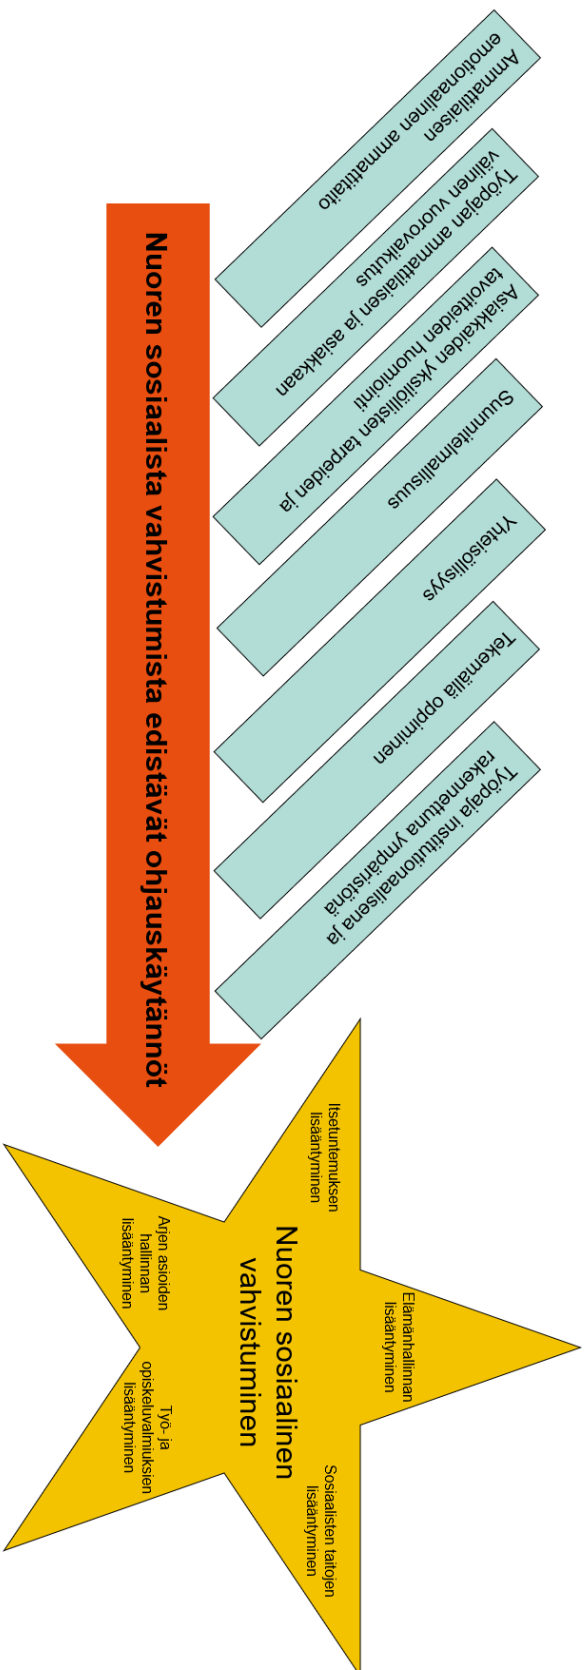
Ammatillaisen emotionaalinen ammattitaito

Työpajan ammatillaisen ja asiakkaan välinen vuorovaikutus

Asiakkaiden yksilöllisten tarpeiden ja tavoitteiden huomiointi

Suunnitelmallisuus

Yhteisöllisyys

Tekemällä oppiminen

Työpaja institutionaalisena ja rakennettuna ympäristönä

Nuoren sosiaalista vahvistumista edistävät ohjauskäytännöt

Nuoren sosiaalinen vahvistuminen

Itsetuntemuksen lisääntyminen

Elämänhallinnan lisääntyminen

Sosiaalisten taitojen lisääntyminen

Työ- ja opiskeluvalmiuksien lisääntyminen

Arjen asioiden hallinnan lisääntyminen